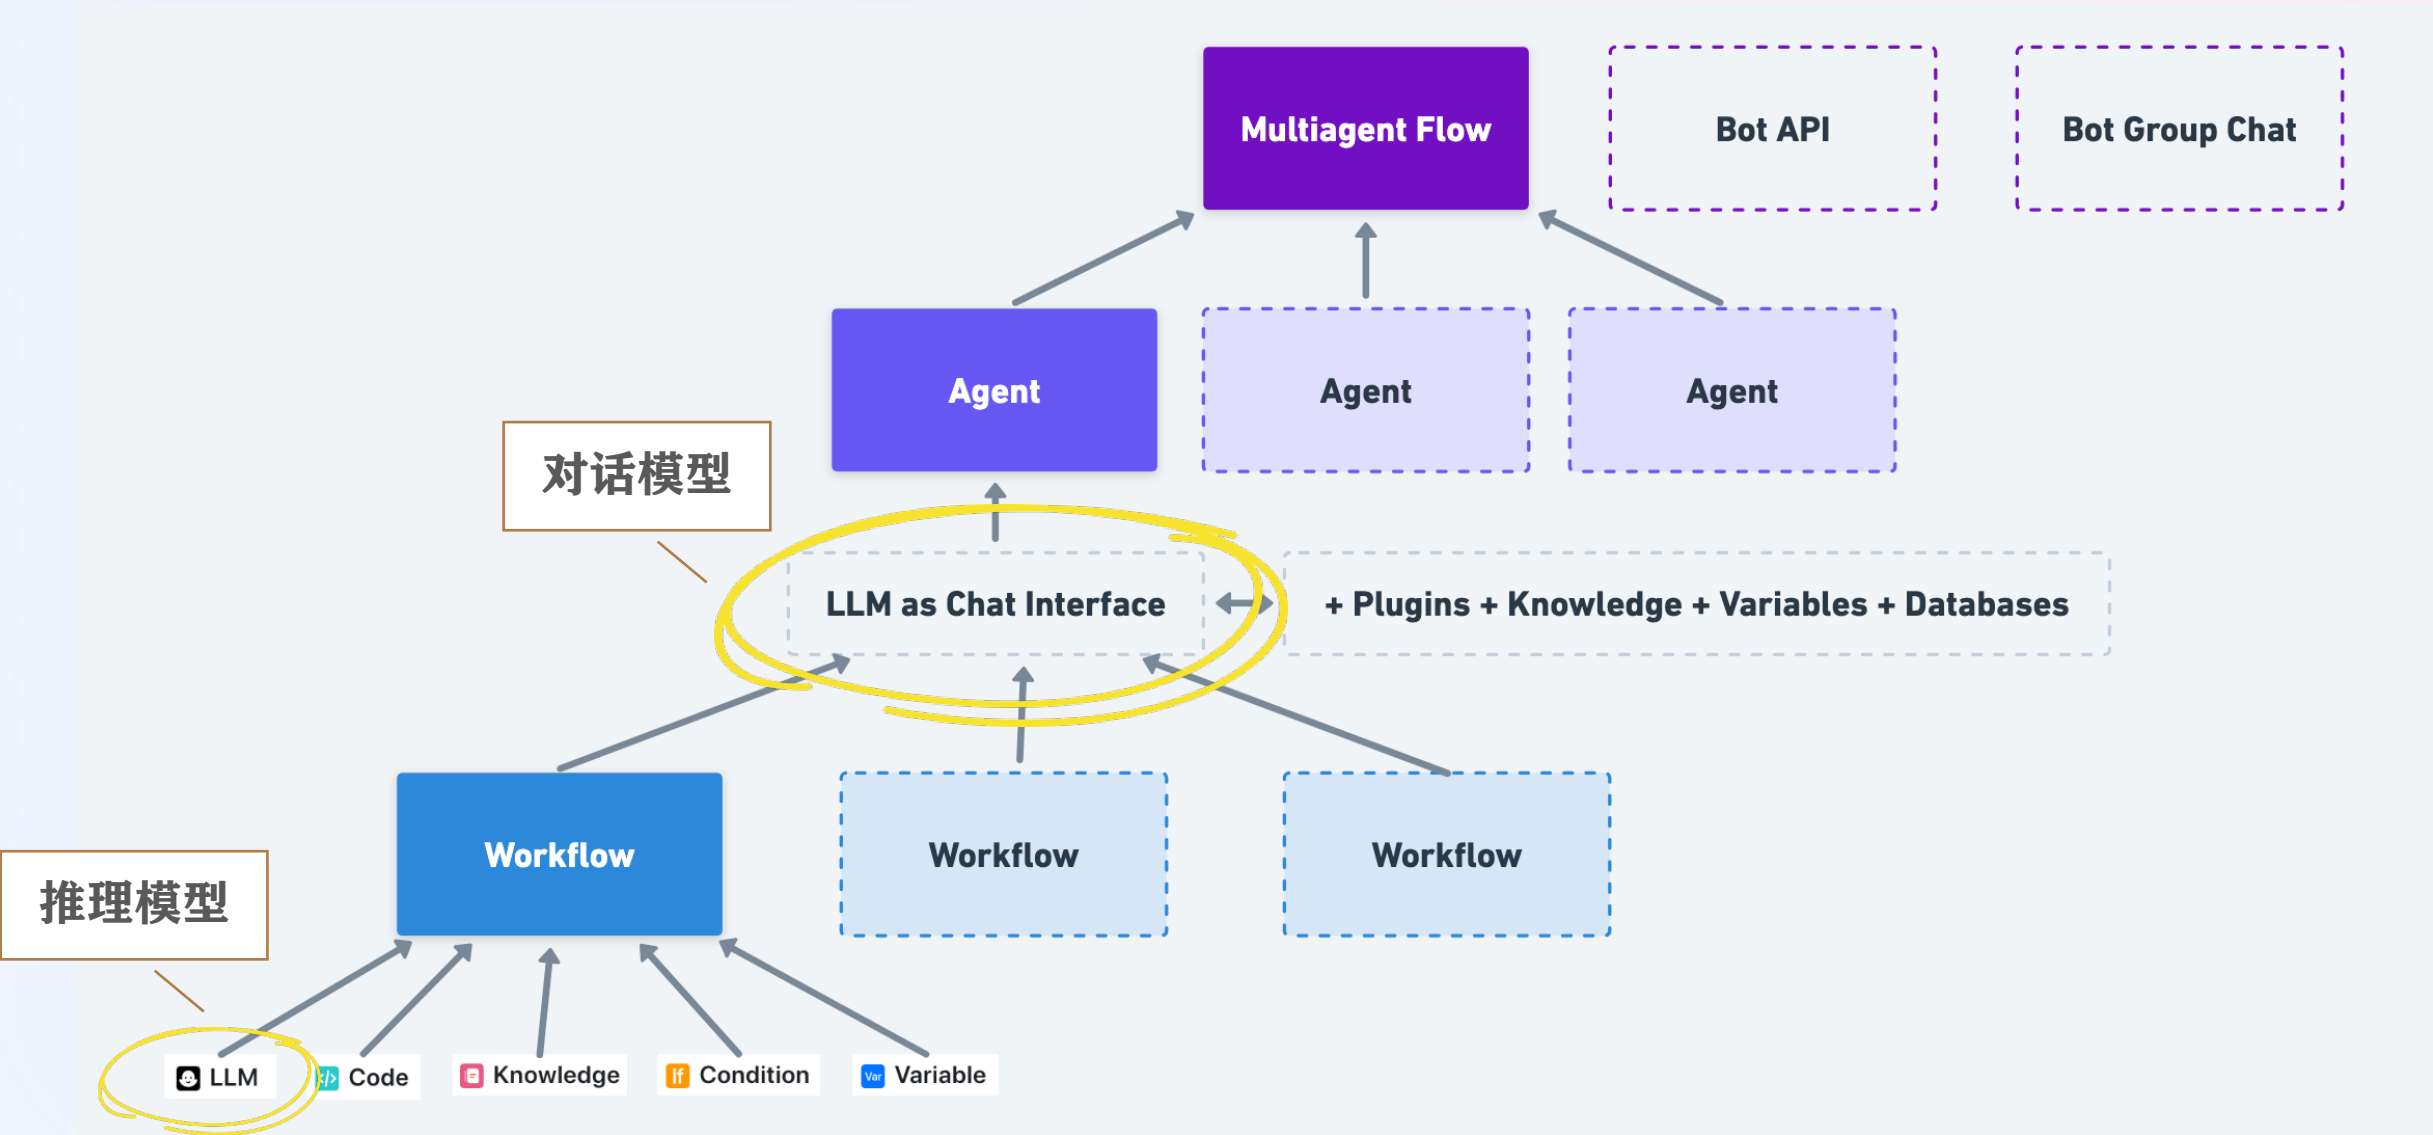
Multiagent Flow

Bot API

Bot Group Chat

Agent

Agent

Agent

对话模型

LLM as Chat Interface

+ Plugins + Knowledge + Variables + Databases

Workflow

Workflow

Workflow

推理模型

LLM

Code

Knowledge

If Condition

Var Variable